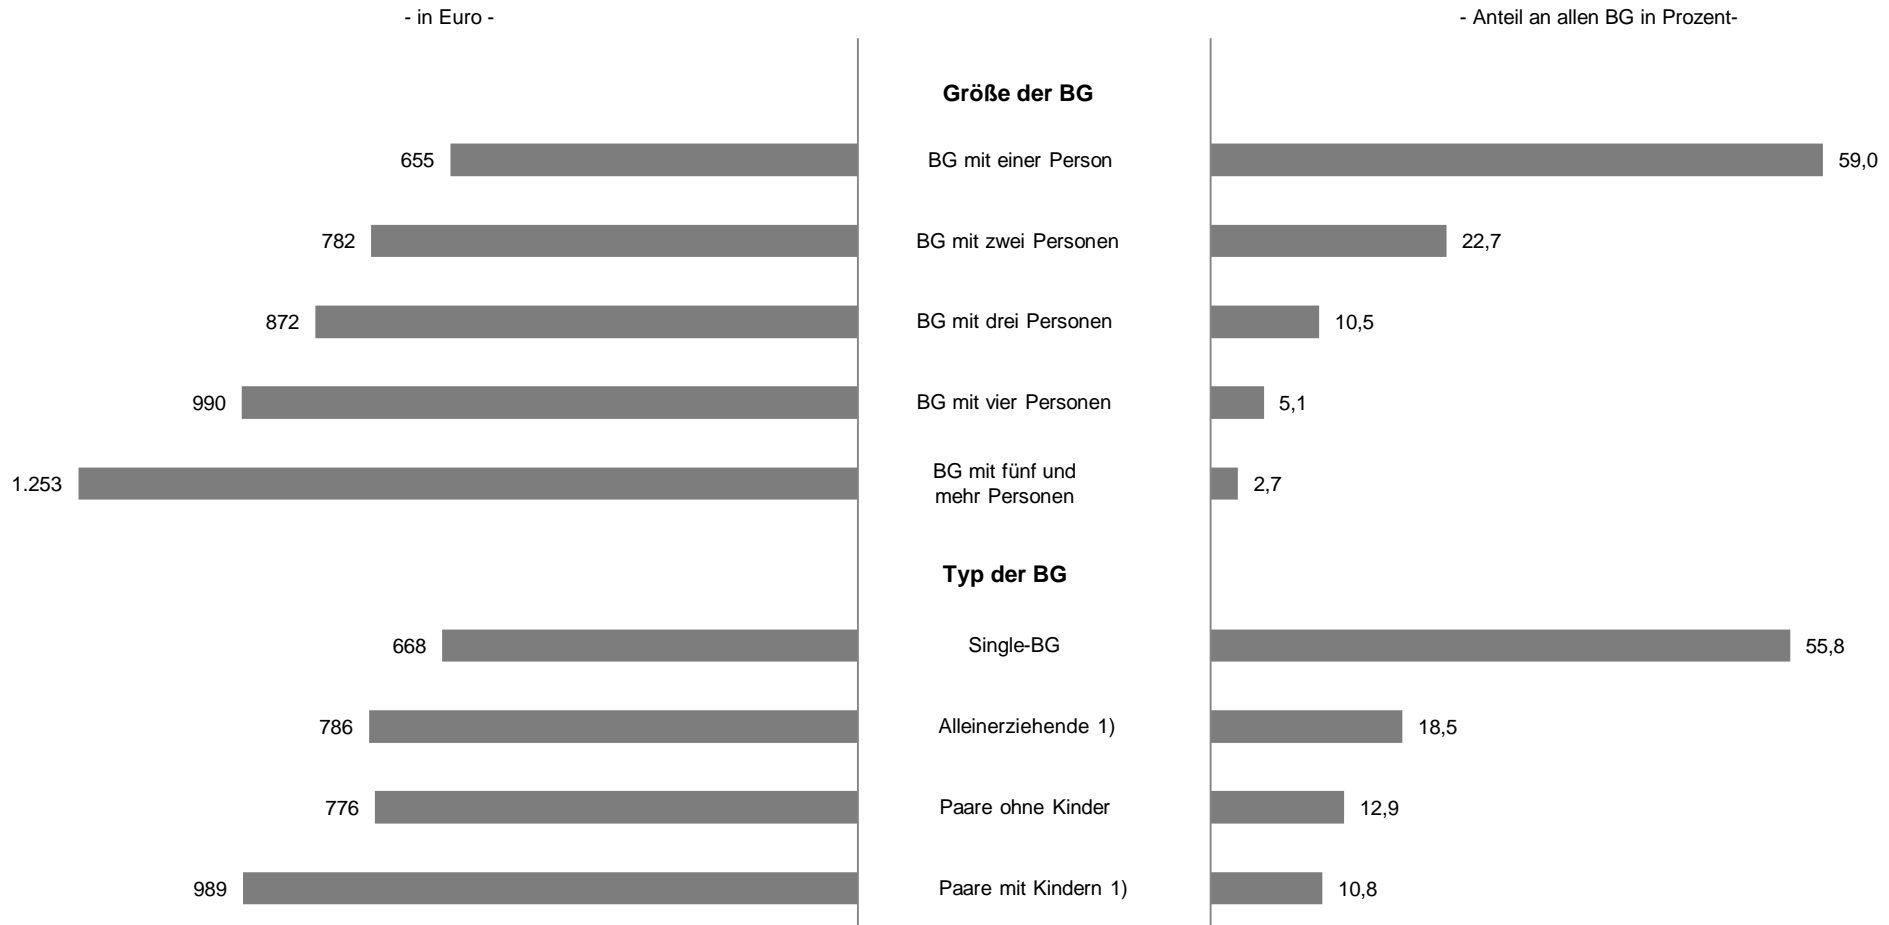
- in Euro -

- Anteil an allen BG in Prozent-

Größe der BG

655 BG mit einer Person 59,0

782 BG mit zwei Personen 22,7

872 BG mit drei Personen 10,5

990 BG mit vier Personen 5,1

1.253 BG mit fünf und mehr Personen 2,7

Typ der BG

668 Single-BG 55,8

786 Alleinerziehende 1) 18,5

776 Paare ohne Kinder 12,9

989 Paare mit Kindern 1) 10,8